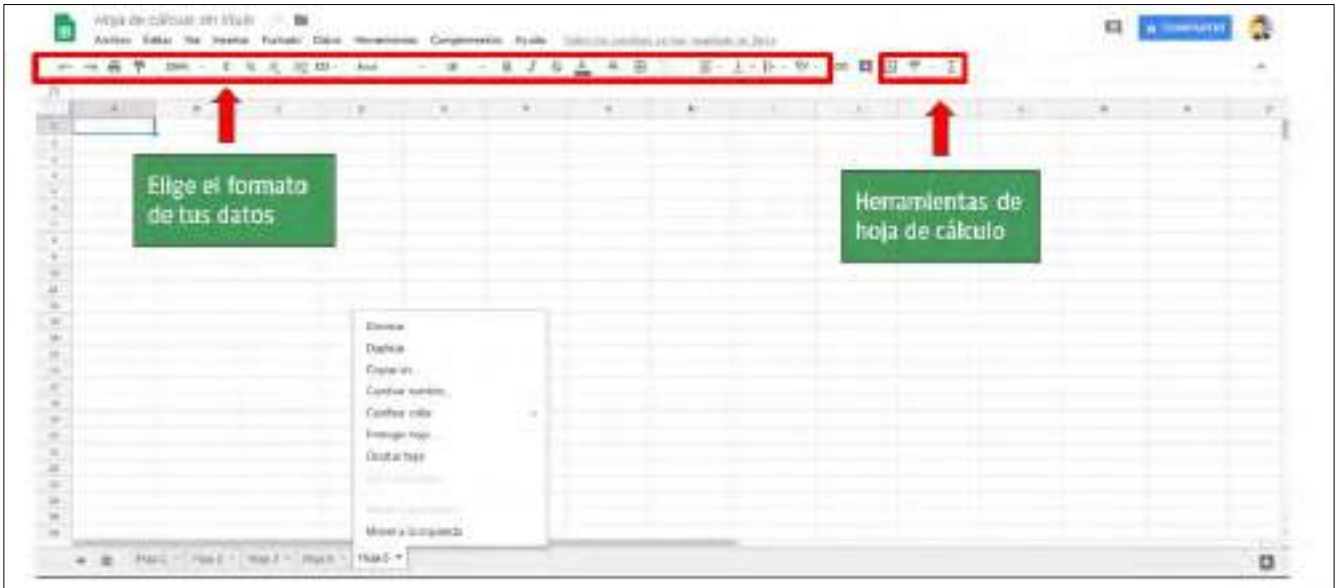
Hoja de cálculo sin título

Archivo Editar Ver Insertar Formato Datos Herramientas Complementos Ayuda

Compartir

100% € % .0 .00 123 Arial 10 B I S A

Elige el formato de tus datos

Herramientas de hoja de cálculo

Eliminar
Duplicar
Copiar en
Cambiar nombre...
Cambiar color
Proteger hoja...
Ocultar hoja
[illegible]
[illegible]
Mover a la izquierda

Hoja 1 Hoja 2 Hoja 3 Hoja 4 Hoja 5